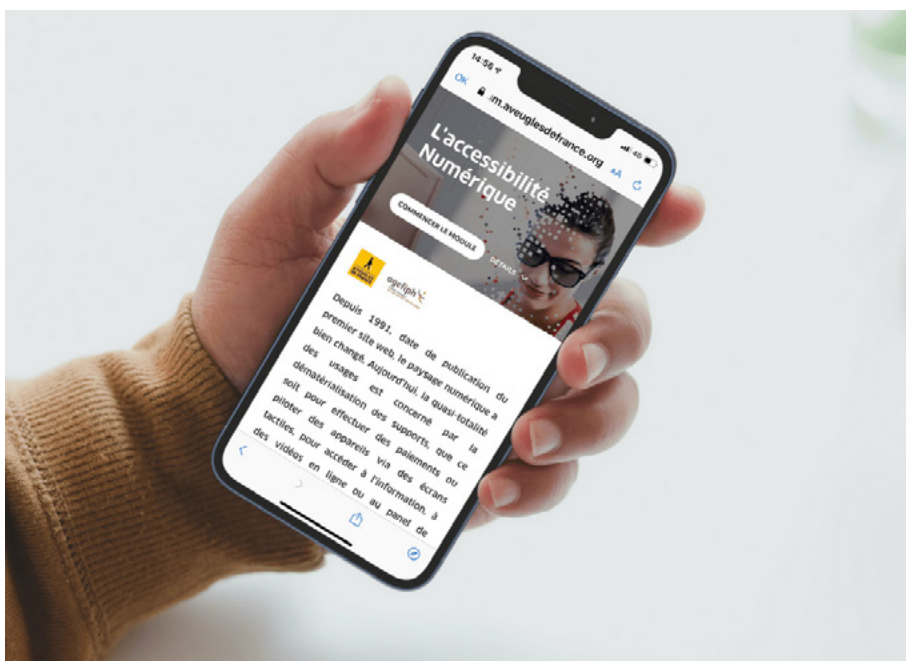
14:56
OK m.aveuglesdefrance.org AA

L'accessibilité Numérique

COMMENCER LE MODULE

DÉTAILS

agefiph

Depuis 1991, date de publication du premier site web, le paysage numérique a bien changé. Aujourd'hui, la quasi-totalité des usages est concerné par la dématérialisation des supports, que ce soit pour effectuer des paiements ou piloter des appareils via des écrans tactiles, pour accéder à l'information, à des vidéos en ligne ou au panel de